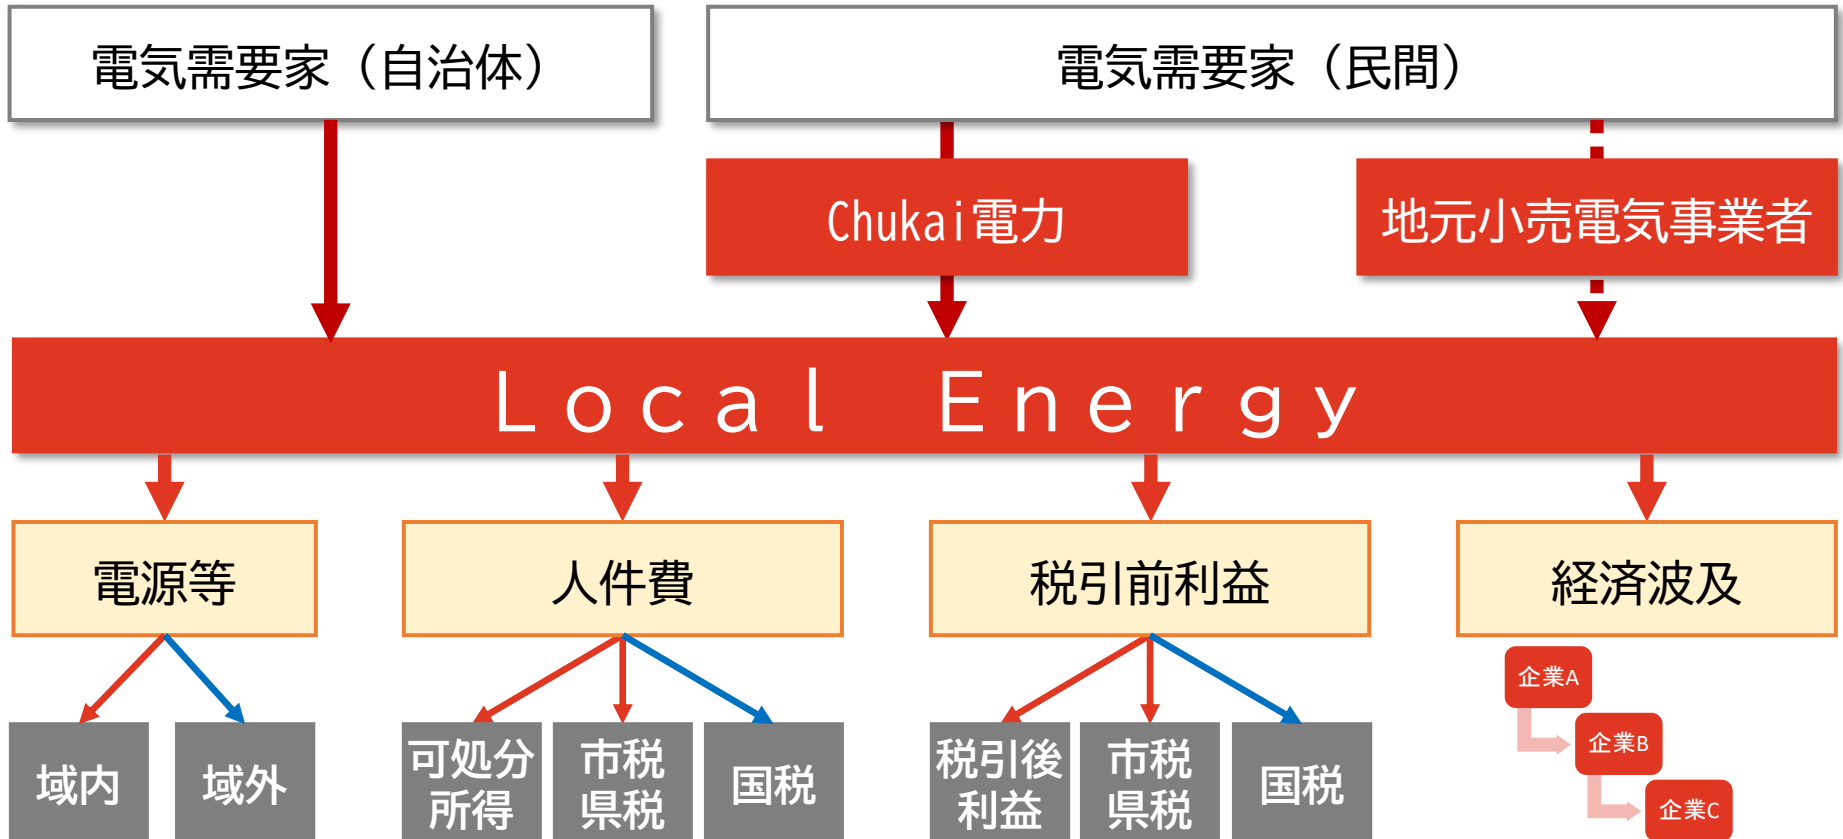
電気需要家（自治体）

電気需要家（民間）

Chukai電力

地元小売電気事業者

Local Energy

電源等

人件費

税引前利益

経済波及

域内

域外

可処分所得

市税県税

国税

税引後利益

市税県税

国税

企業A

企業B

企業C